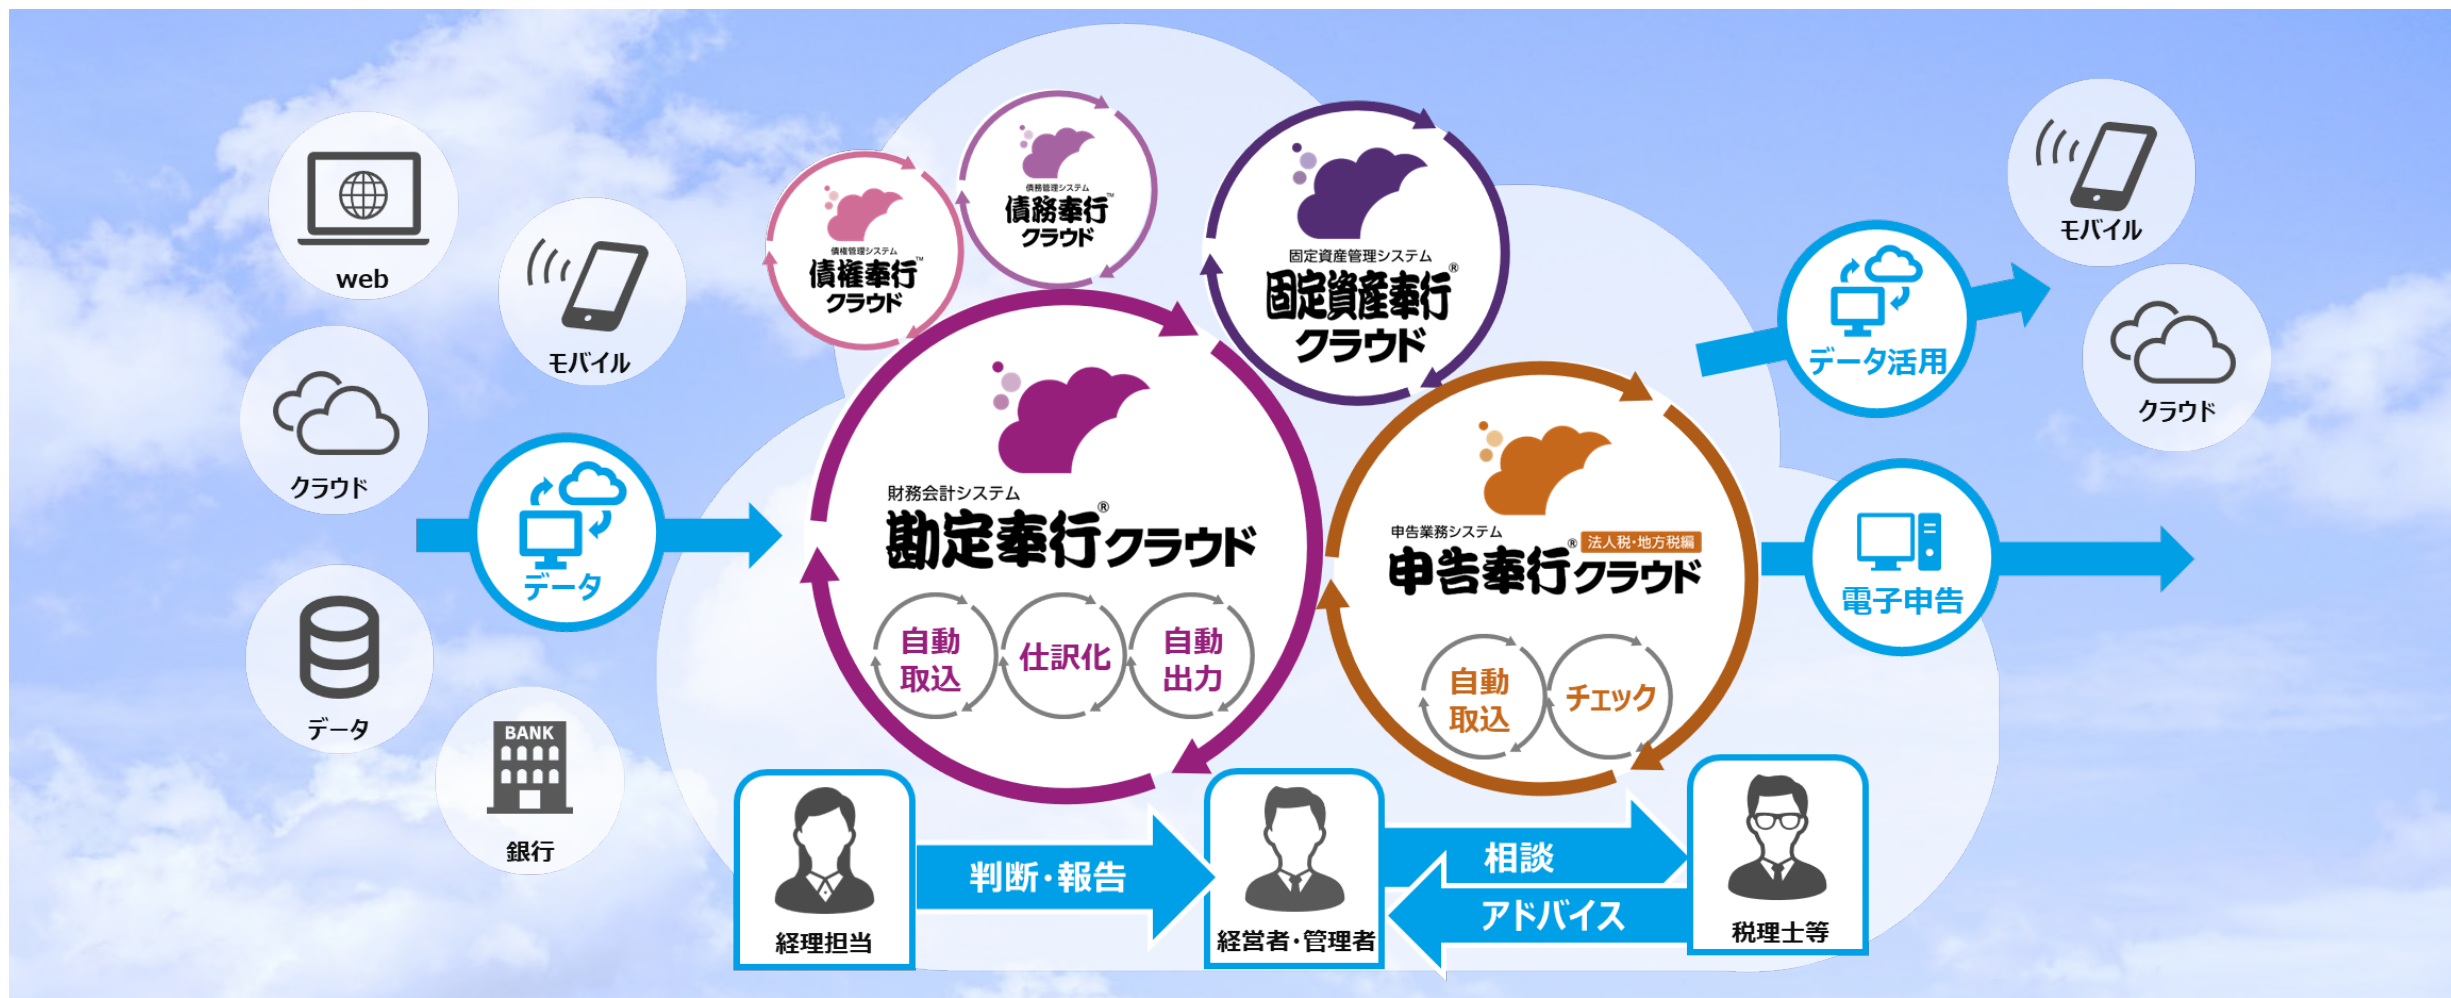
web

モバイル

クラウド

データ

データ

銀行

BANK

債権管理システム
債権奉行™
クラウド

債務管理システム
債務奉行™
クラウド

固定資産管理システム
固定資産奉行®
クラウド

財務会計システム
勘定奉行®クラウド

自動
取込

仕訳化

自動
出力

申告業務システム
申告奉行®クラウド
法人税・地方税編

自動
取込

チェック

データ活用

モバイル

クラウド

電子申告

経理担当

判断・報告

経営者・管理者

相談

アドバイス

税理士等